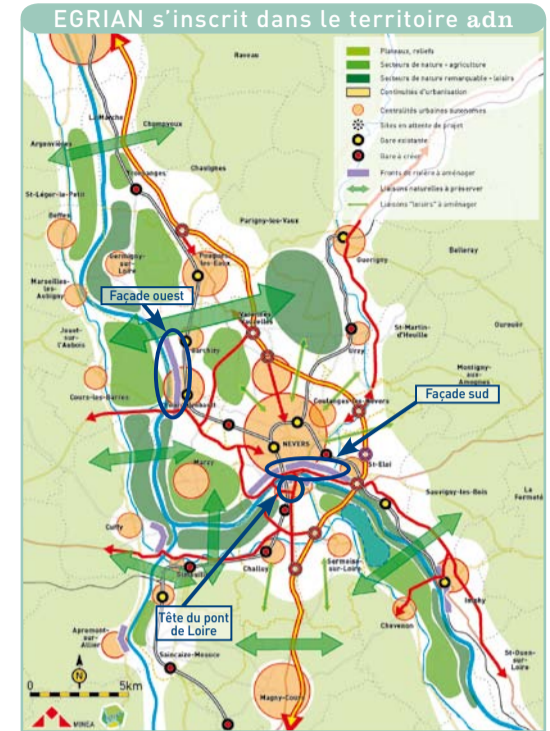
EGRIAN s'inscrit dans le territoire adn

Plateaux, reliefs
Secteurs de nature - agriculture
Secteurs de nature remarquable - loisirs
Continuités d'urbanisation
Centralités urbaines autonomes
Sites en attente de projet
Gare existante
Gare à créer
Fronts de rivière à aménager
Liaisons naturelles à préserver
Liaisons "loisirs" à aménager

Raveau
La Marche
Champvoux
Argenvières
Tronsanges
Chaulgnes
St-Léger-le-Petit
Beffes
Parigny-les-Vaux
Germigny-sur-Loire
Pougues-les-Eaux
Guérigny
Bellevay
Marseilles-les-Aubigny
Façade ouest
Varennes-Vauzelles
St-Martin-d'Heuille
Ourouër
Jouet-sur-l'Aubois
Urzy
Montigny-aux-Amognes
Cours-les-Barres
Coulanges-lès-Nevers
Façade sud
NEVERS
St-Eloi
Marzy
Sauvigny-les-Bois
La Fermeté
Cuffy
Challuy
Sermoise-sur-Loire
Imphy
Tête du pont de Loire
Chevenon
Apremont-sur-Allier
Gimouille
Saincaize-Meauce
St-Ouen-sur-Loire
Magny-Cours
0
5km
N
MINEA